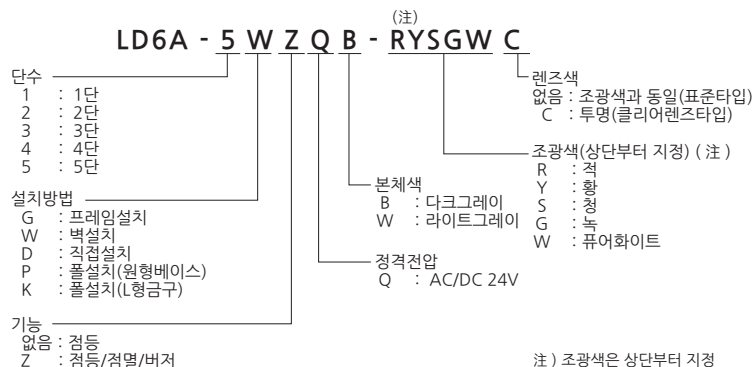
(注)
LD6A - 5 W Z Q B - RYSGW C

단수
1 : 1단
2 : 2단
3 : 3단
4 : 4단
5 : 5단

설치방법
G : 프레임설치
W : 벽설치
D : 직접설치
P : 폴설치(원형베이스)
K : 폴설치(L형금구)

기능
없음 : 점등
Z : 점등/점멸/버저

렌즈색
없음 : 조광색과 동일(표준타입)
C : 투명(클리어렌즈타입)

조광색(상단부터 지정) ( 注 )
R : 적
Y : 황
S : 청
G : 녹
W : 퓨어화이트

본체색
B : 다크그레이
W : 라이트그레이

정격전압
Q : AC/DC 24V

注 ) 조광색은 상단부터 지정